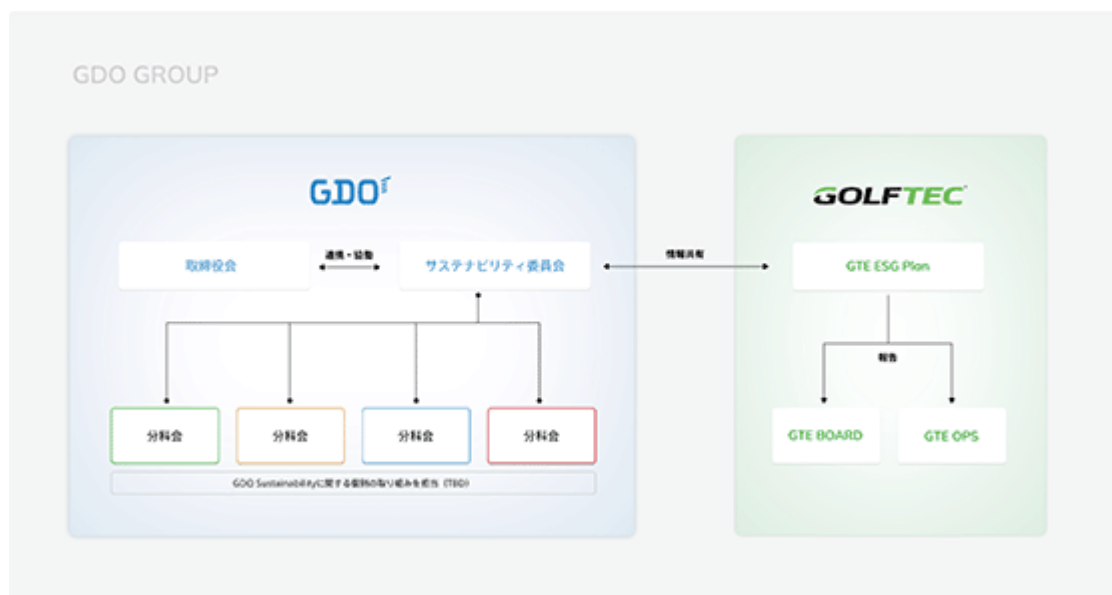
GDO GROUP

GDO

取締役会

連携・協働

サステナビリティ委員会

分科会

分科会

分科会

分科会

GDO Sustainabilityに関する個別の取り組みを担当（TBD）

情報共有

GOLFTEC

GTE ESG Plan

報告

GTE BOARD

GTE OPS